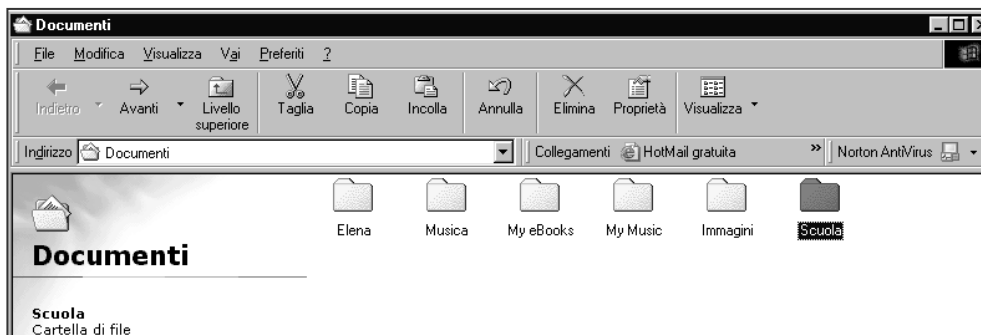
Documenti

File Modifica Visualizza Vai Preferiti ?

Indietro Avanti Livello superiore Taglia Copia Incolla Annulla Elimina Proprietà Visualizza

Indirizzo Documenti

Collegamenti HotMail gratuita

Norton AntiVirus

Documenti

Elena Musica My eBooks My Music Immagini Scuola

Scuola
Cartella di file